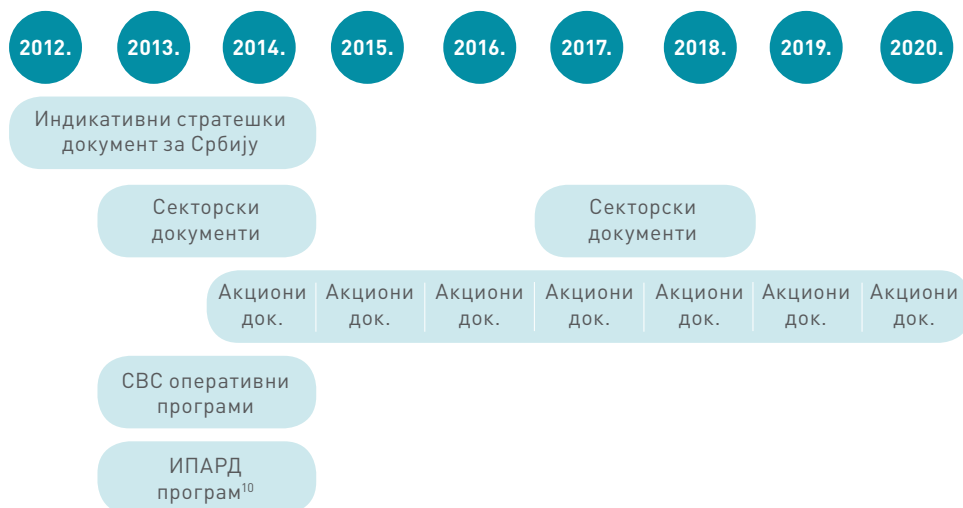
2012. 2013. 2014. 2015. 2016. 2017. 2018. 2019. 2020.

Индикативни стратешки документ за Србију

Секторски документи

Секторски документи

Акциони док. | Акциони док. | Акциони док. | Акциони док. | Акциони док. | Акциони док. | Акциони док.

СВС оперативни програми

ИПАРД програм$^{10}$